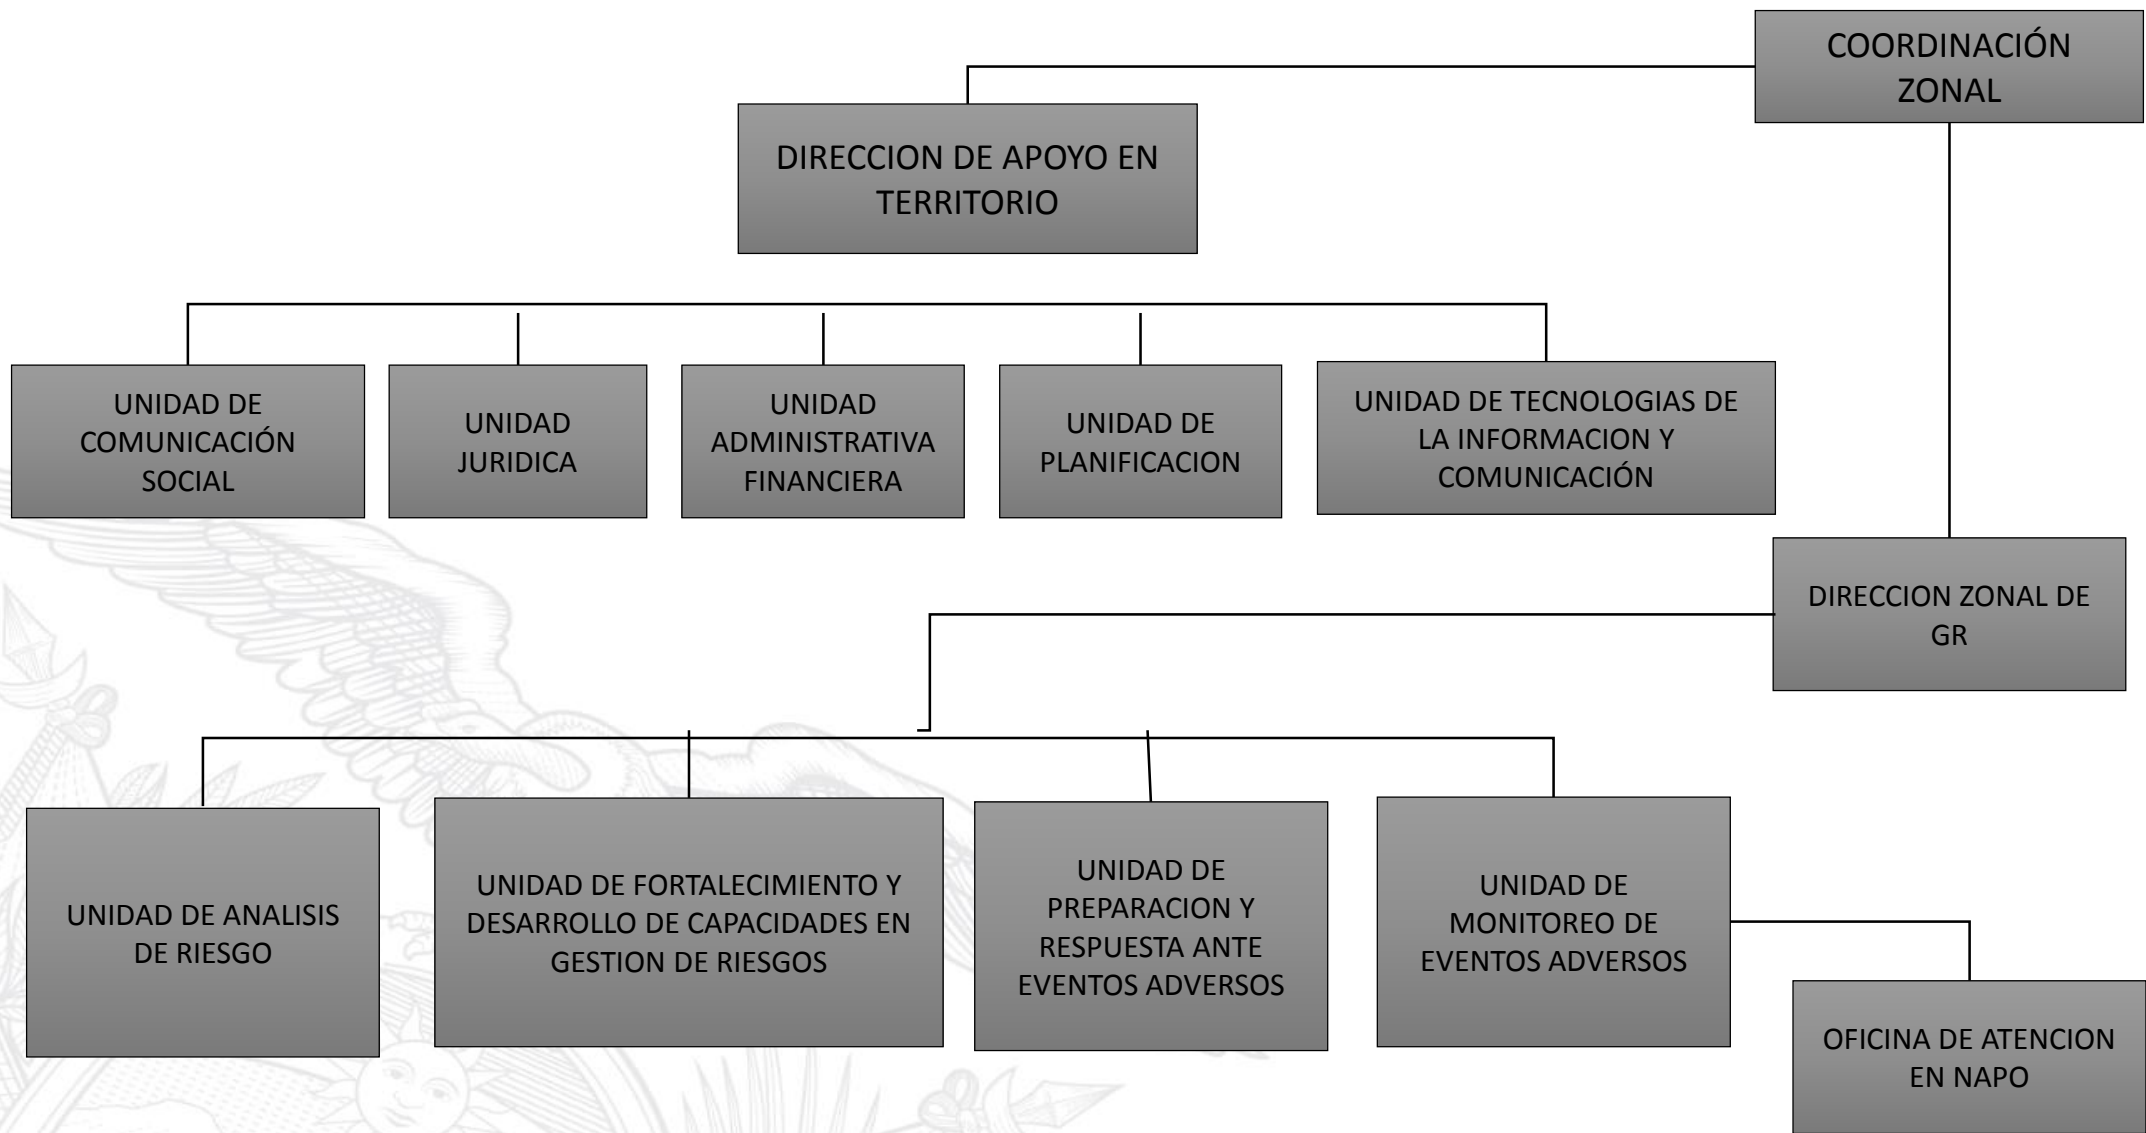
COORDINACIÓN ZONAL

DIRECCION DE APOYO EN TERRITORIO

UNIDAD DE COMUNICACIÓN SOCIAL

UNIDAD JURIDICA

UNIDAD ADMINISTRATIVA FINANCIERA

UNIDAD DE PLANIFICACION

UNIDAD DE TECNOLOGIAS DE LA INFORMACION Y COMUNICACIÓN

DIRECCION ZONAL DE GR

UNIDAD DE ANALISIS DE RIESGO

UNIDAD DE FORTALECIMIENTO Y DESARROLLO DE CAPACIDADES EN GESTION DE RIESGOS

UNIDAD DE PREPARACION Y RESPUESTA ANTE EVENTOS ADVERSOS

UNIDAD DE MONITOREO DE EVENTOS ADVERSOS

OFICINA DE ATENCION EN NAPO